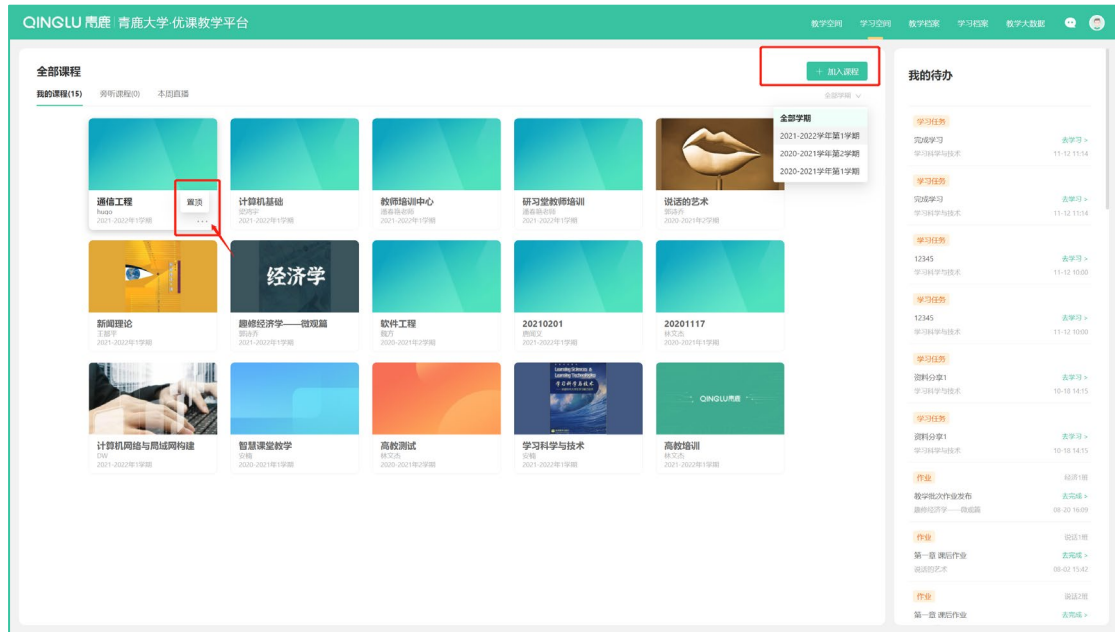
QINGLU 青鹿 | 青鹿大学·优课教学平台

教学空间 学习空间 教学档案 学习档案 教学大数据

全部课程

我的课程(15) 旁听课程(0) 本周直播

+ 加入课程

全部学期

全部学期
2021-2022学年第1学期
2020-2021学年第2学期
2020-2021学年第1学期

通信工程
huqin
2021-2022年1学期

置顶
...

计算机基础
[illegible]
2021-2022年1学期

教师培训中心
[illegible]
2021-2022年1学期

研习堂教师培训
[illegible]
2021-2022年1学期

说话的艺术
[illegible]
2020-2021年2学期

新闻理论
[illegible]
2021-2022年1学期

经济学

趣修经济学——微观篇
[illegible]
2021-2022年1学期

软件工程
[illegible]
2020-2021年2学期

20210201
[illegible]
2021-2022年1学期

20201117
林文杰
2020-2021年1学期

计算机网络与局域网构建
DW
2021-2022年1学期

智慧课堂教学
安畅
2020-2021年1学期

高教测试
林文杰
2020-2021年2学期

Learning Sciences & Learning Technologies
学习科学与技术

学习科学与技术
安畅
2021-2022年1学期

QINGLU 青鹿

高教培训
林文杰
2021-2022年1学期

我的待办

学习任务
完成学习 去学习 >
学习科学与技术 11-12 11:14

学习任务
完成学习 去学习 >
学习科学与技术 11-12 11:14

学习任务
12345 去学习 >
学习科学与技术 11-12 10:00

学习任务
12345 去学习 >
学习科学与技术 11-12 10:00

学习任务
资料分享1 去学习 >
学习科学与技术 10-18 14:15

学习任务
资料分享1 去学习 >
学习科学与技术 10-18 14:15

作业 经济1班
教学批次作业发布 去完成 >
趣修经济学——微观篇 09-20 16:09

作业 说话1班
第一章 课后作业 去完成 >
说话的艺术 08-02 15:42

作业 说话2班
第一章 课后作业 去完成 >